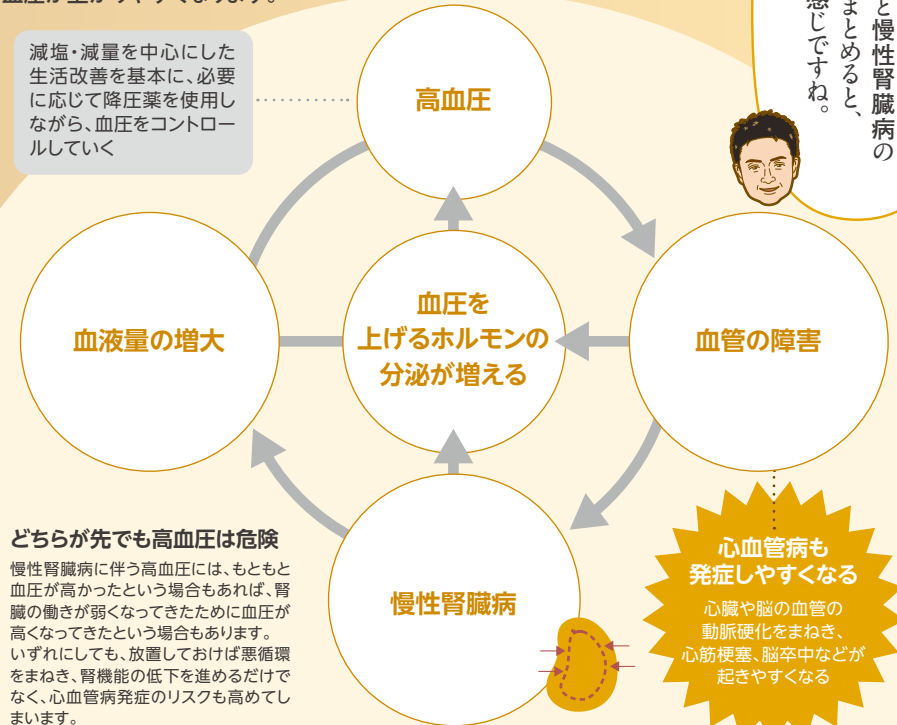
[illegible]

減塩・減量を中心にした生活改善を基本に、必要に応じて降圧薬を使用しながら、血圧をコントロールしていく

高血圧

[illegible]と慢性腎臓病の
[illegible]まとめると、
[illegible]感じですね。

血液量の増大

血圧を上げるホルモンの分泌が増える

血管の障害

どちらが先でも高血圧は危険

慢性腎臓病に伴う高血圧には、もともと血圧が高かったという場合もあれば、腎臓の働きが弱くなってきたために血圧が高くなってきたという場合もあります。いずれにしても、放置しておけば悪循環をまねき、腎機能の低下を進めるだけでなく、心血管病発症のリスクも高めてしまいます。

慢性腎臓病

心血管病も発症しやすくなる

心臓や脳の血管の動脈硬化をまねき、心筋梗塞、脳卒中などが起きやすくなる